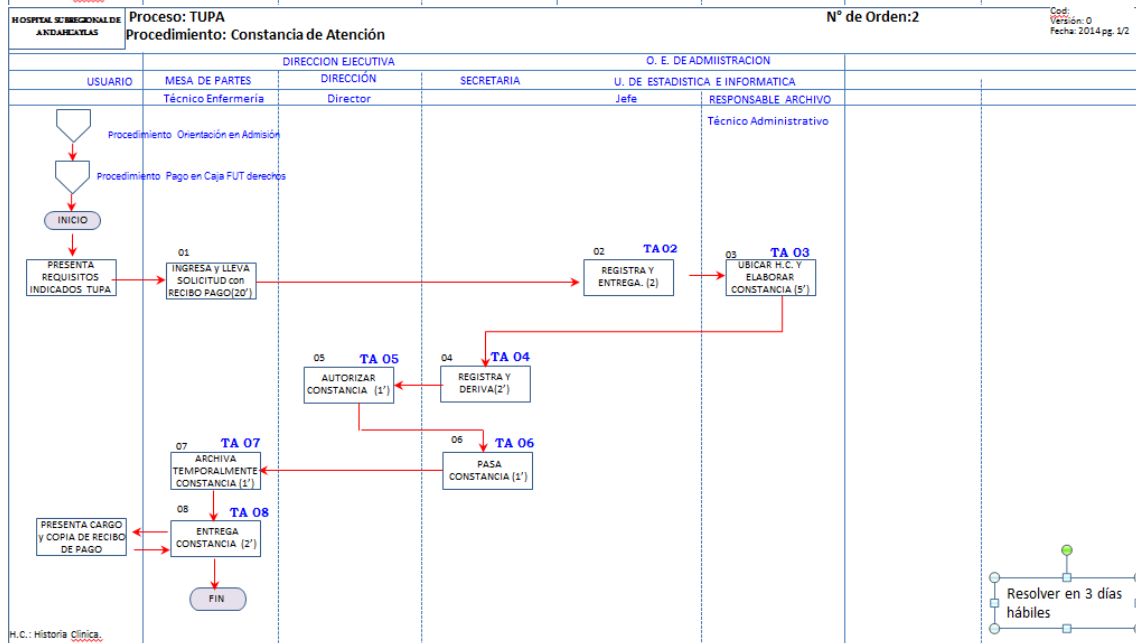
HOSPITAL SUBREGIONAL DE ANDAHUAYLAS

Proceso: TUPA
Procedimiento: Constancia de Atención

N° de Orden:2

Cod:
Versión: 0
Fecha: 2014 pg. 1/2

DIRECCION EJECUTIVA
O. E. DE ADMIISTRACION

USUARIO
MESA DE PARTES
DIRECCIÓN
SECRETARIA
U. DE ESTADISTICA E INFORMATICA

Técnico Enfermería
Director
Jefe
RESPONSABLE ARCHIVO

Técnico Administrativo

Procedimiento Orientación en Admisión

Procedimiento Pago en Caja FUT derechos

INICIO

PRESENTA REQUISITOS INDICADOS TUPA

01
INGRESA y LLEVA SOLICITUD con RECIBO PAGO(20')

02 TA 02
REGISTRA Y ENTREGA. (2)

03 TA 03
UBICAR H.C. Y ELABORAR CONSTANCIA (5')

05 TA 05
AUTORIZAR CONSTANCIA (1')

04 TA 04
REGISTRA Y DERIVA(2')

06 TA 06
PASA CONSTANCIA (1')

07 TA 07
ARCHIVA TEMPORALMENTE CONSTANCIA (1')

08 TA 08
ENTREGA CONSTANCIA (2')

PRESENTA CARGO y COPIA DE RECIBO DE PAGO

FIN

Resolver en 3 días hábiles

H.C.: Historia Clinica.